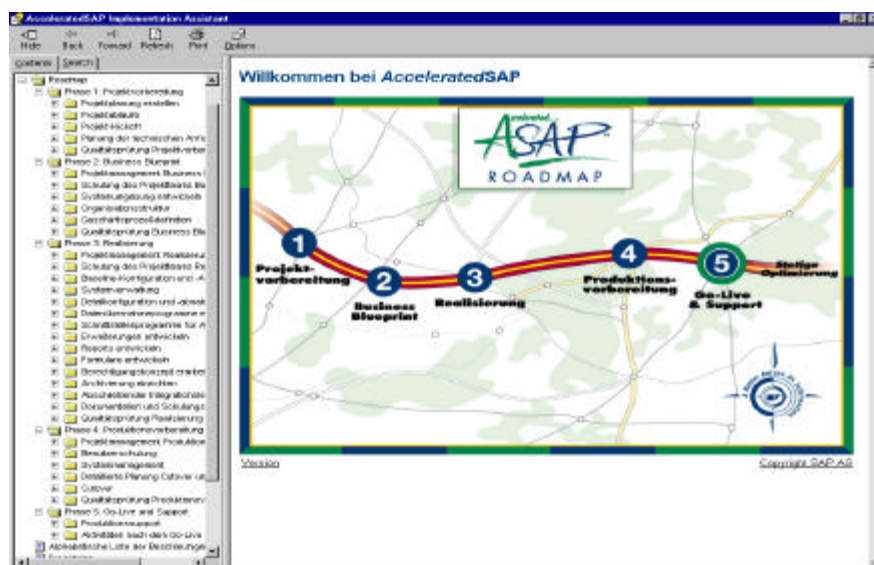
AcceleratedSAP Implementation Assistant

Hide Back Forward Refresh Print Options

Contents Search

Roadmap
Phase 1: Projektvorbereitung
Projektplanung erstellen
Projektablauf
Projekt-Kickoff
Planung der technischen Anfo
Qualitätsprüfung Projektvorbe
Phase 2: Business Blueprint
Projektmanagement Business
Schulung des Projektteams Bu
Systemumgebung entwickeln
Organisationsstruktur
Geschäftsprozeßdefinition
Qualitätsprüfung Business Blu
Phase 3: Realisierung
Projektmanagement Realisieru
Schulung des Projektteams Re
Baseline-Konfiguration und -A
Systemverwaltung
Detailkonfiguration und -abnah
Datenübernahmeprogramme e
Schnittstellenprogramme für A
Erweiterungen entwickeln
Reports entwickeln
Formulare entwickeln
Berechtigungskonzept erarbei
Archivierung einrichten
Abschließender Integrationste
Dokumentation und Schulungs
Qualitätsprüfung Realisierung
Phase 4: Produktionsvorbereitung
Projektmanagement Produktion
Benutzerschulung
Systemmanagement
Detaillierte Planung Cutover un
Cutover
Qualitätsprüfung Produktionsv
Phase 5: Go-Live and Support
Produktionssupport
Aktivitäten nach dem Go-Live
Alphabetische Liste der Beschreibunge

Willkommen bei AcceleratedSAP

accelerated
ASAP
ROADMAP

1 Projekt-vorbereitung
2 Business Blueprint
3 Realisierung
4 Produktions-vorbereitung
5 Go-Live & Support
Stetige Optimierung

Version
Copyright SAP AG